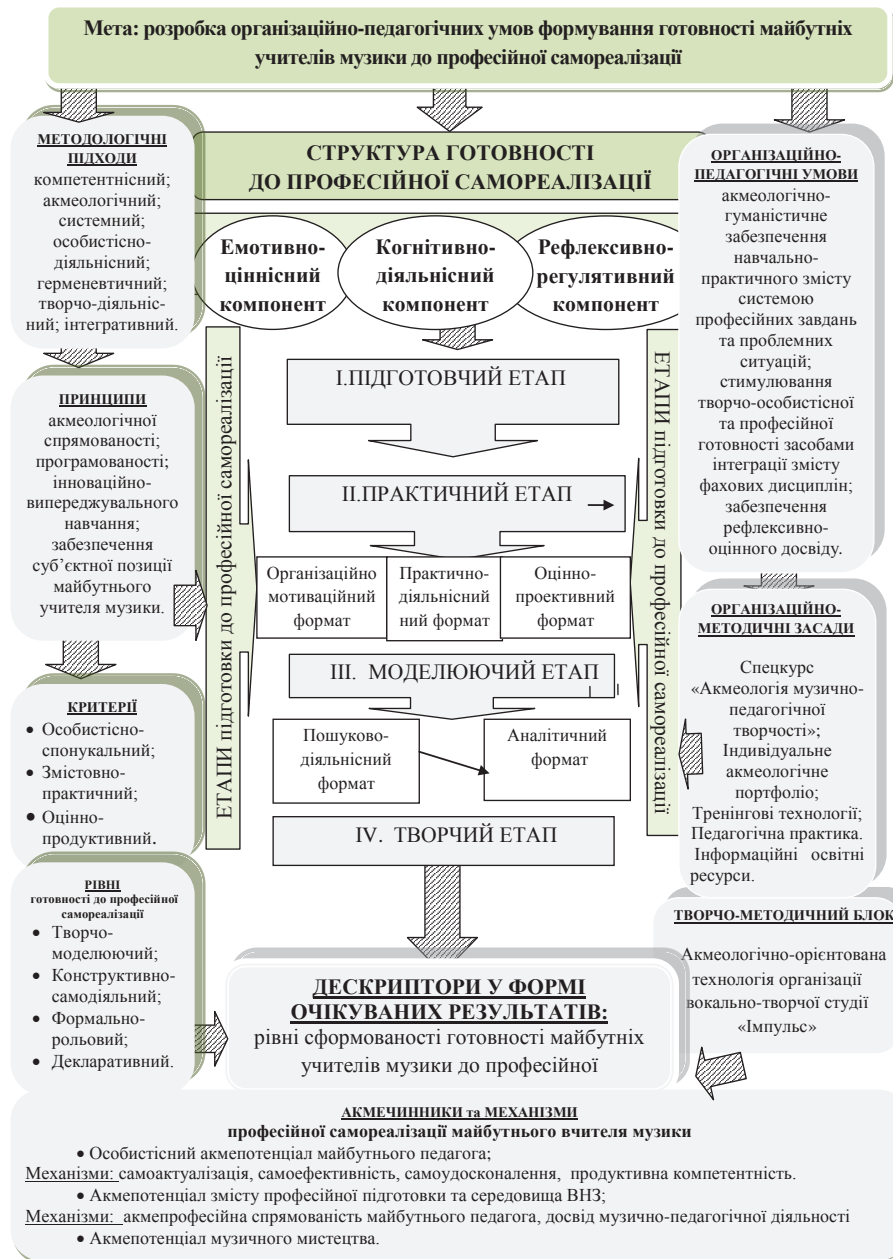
Мета: розробка організаційно-педагогічних умов формування готовності майбутніх учителів музики до професійної самореалізації

МЕТОДОЛОГІЧНІ ПІДХОДИ
компетентнісний; акмеологічний; системний; особистісно-діяльнісний; герменевтичний; творчо-діяльнісний; інтегративний.

ПРИНЦИПИ
акмеологічної спрямованості; програмованості; інноваційно-випереджувального навчання; забезпечення суб'єктної позиції майбутнього учителя музики.

КРИТЕРІЇ
• Особистісно-спонукальний;
• Змістовно-практичний;
• Оцінно-продуктивний.

РІВНІ
готовності до професійної самореалізації
• Творчо-моделюючий;
• Конструктивно-самодіяльний;
• Формально-рольовий;
• Декларативний.

СТРУКТУРА ГОТОВНОСТІ ДО ПРОФЕСІЙНОЇ САМОРЕАЛІЗАЦІЇ

Емотивно-ціннісний компонент

Когнітивно-діяльнісний компонент

Рефлексивно-регулятивний компонент

ЕТАПИ підготовки до професійної самореалізації

I.ПІДГОТОВЧИЙ ЕТАП

II.ПРАКТИЧНИЙ ЕТАП

Організаційно мотиваційний формат

Практично-діяльнісний формат

Оцінно-проективний формат

III. МОДЕЛЮЮЧИЙ ЕТАП

Пошуково-діяльнісний формат

Аналітичний формат

IV. ТВОРЧИЙ ЕТАП

ЕТАПИ підготовки до професійної самореалізації

ОРГАНІЗАЦІЙНО-ПЕДАГОГІЧНІ УМОВИ
акмеологічно-гуманістичне забезпечення навчально-практичного змісту системою професійних завдань та проблемних ситуацій; стимулювання творчо-особистісної та професійної готовності засобами інтеграції змісту фахових дисциплін; забезпечення рефлексивно-оцінного досвіду.

ОРГАНІЗАЦІЙНО-МЕТОДИЧНІ ЗАСАДИ
Спецкурс «Акмеологія музично-педагогічної творчості»; Індивідуальне акмеологічне портфоліо; Тренінгові технології; Педагогічна практика. Інформаційні освітні ресурси.

ТВОРЧО-МЕТОДИЧНИЙ БЛОК
Акмеологічно-орієнтована технологія організації вокально-творчої студії «Імпульс»

ДЕСКРИПТОРИ У ФОРМІ ОЧІКУВАНИХ РЕЗУЛЬТАТІВ:
рівні сформованості готовності майбутніх учителів музики до професійної

АКМЕЧИННИКИ та МЕХАНІЗМИ
професійної самореалізації майбутнього вчителя музики
• Особистісний акмепотенціал майбутнього педагога;
Механізми: самоактуалізація, самоефективність, самоудосконалення, продуктивна компетентність.
• Акмепотенціал змісту професійної підготовки та середовища ВНЗ;
Механізми: акмепрофесійна спрямованість майбутнього педагога, досвід музично-педагогічної діяльності
• Акмепотенціал музичного мистецтва.